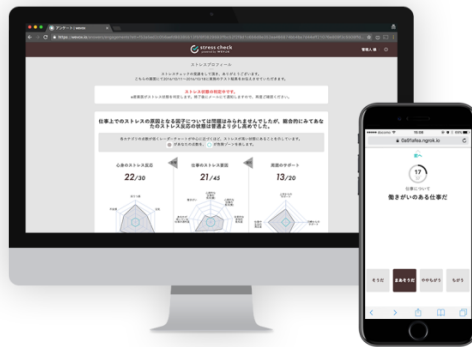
stress check

ストレスプロフィール

ストレス状態が判定です。

仕事上でのストレスの原因となる因子については問題はみられませんでしたが、総合的にみてあなたのストレス反応の状態は普通よりも高めでした。

仕事のストレス反応
22/30

仕事のストレス要因
21/45

周囲のサポート
13/20

5a29afea.ngrok.io

17

仕事について

働きがいのある仕事だ

そうだ

まあそうだ

やや違う

ちがう